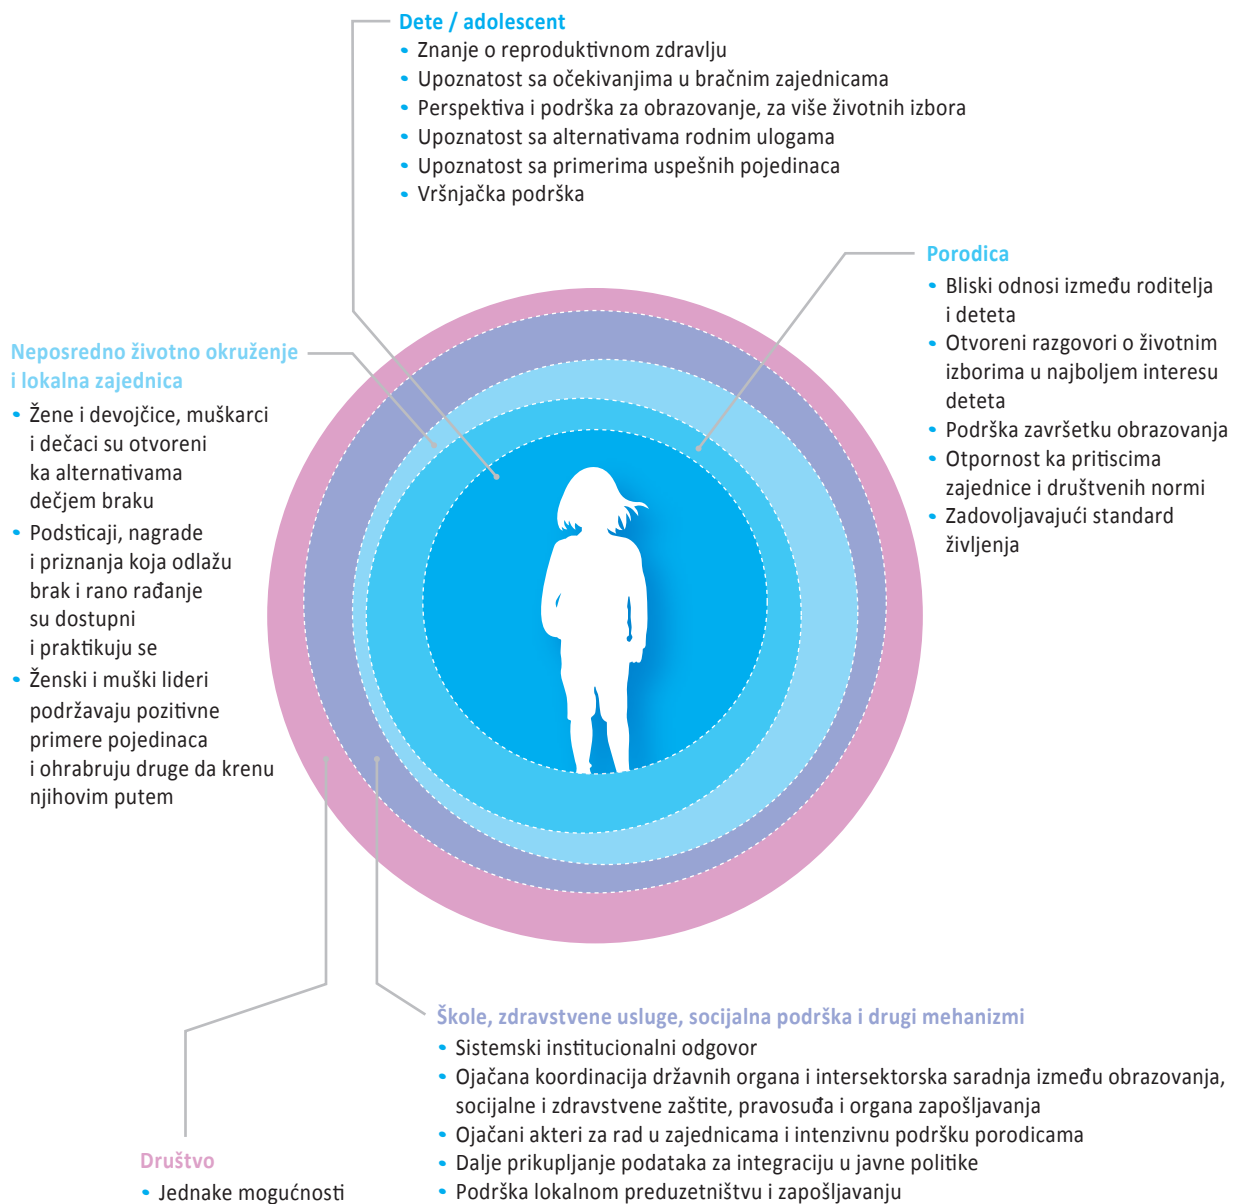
Dete / adolescent
• Znanje o reproduktivnom zdravlju
• Upoznatost sa očekivanjima u bračnim zajednicama
• Perspektiva i podrška za obrazovanje, za više životnih izbora
• Upoznatost sa alternativama rodnim ulogama
• Upoznatost sa primerima uspešnih pojedinaca
• Vršnjačka podrška

Porodica
• Bliski odnosi između roditelja i deteta
• Otvoreni razgovori o životnim izborima u najboljem interesu deteta
• Podrška završetku obrazovanja
• Otpornost ka pritiscima zajednice i društvenih normi
• Zadovoljavajući standard življenja

Neposredno životno okruženje i lokalna zajednica
• Žene i devojčice, muškarci i dečaci su otvoreni ka alternativama dečjem braku
• Podsticaji, nagrade i priznanja koja odlažu brak i rano rađanje su dostupni i praktikuju se
• Ženski i muški lideri podržavaju pozitivne primere pojedinaca i ohrabruju druge da krenu njihovim putem

Škole, zdravstvene usluge, socijalna podrška i drugi mehanizmi
• Sistemski institucionalni odgovor
• Ojačana koordinacija državnih organa i intersektorska saradnja između obrazovanja, socijalne i zdravstvene zaštite, pravosuđa i organa zapošljavanja
• Ojačani akteri za rad u zajednicama i intenzivnu podršku porodicama
• Dalje prikupljanje podataka za integraciju u javne politike
• Podrška lokalnom preduzetništvu i zapošljavanju

Društvo
• Jednake mogućnosti